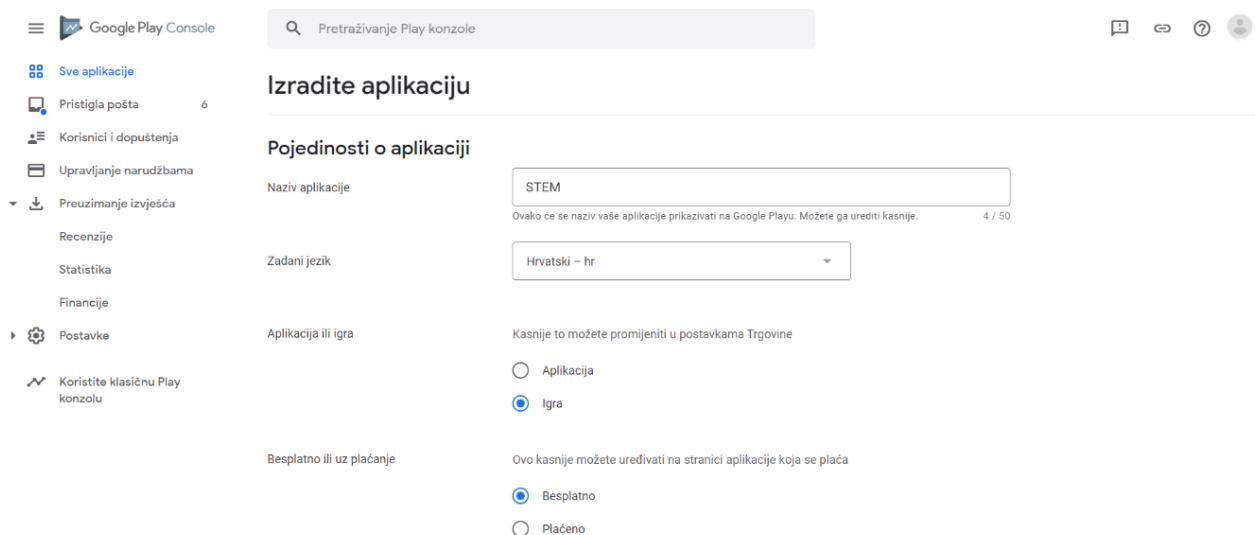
Google Play Console

Pretraživanje Play konzole

Sve aplikacije
Pristigla pošta 6
Korisnici i dopuštenja
Upravljanje narudžbama
Preuzimanje izvješća
Recenzije
Statistika
Financije
Postavke
Koristite klasičnu Play konzolu

Izradite aplikaciju

Pojedinosti o aplikaciji

Naziv aplikacije

STEM

Ovako će se naziv vaše aplikacije prikazivati na Google Playu. Možete ga urediti kasnije. 4 / 50

Zadani jezik

Hrvatski – hr

Aplikacija ili igra

Kasnije to možete promijeniti u postavkama Trgovine

Aplikacija

Igra

Besplatno ili uz plaćanje

Ovo kasnije možete uređivati na stranici aplikacije koja se plaća

Besplatno

Plaćeno